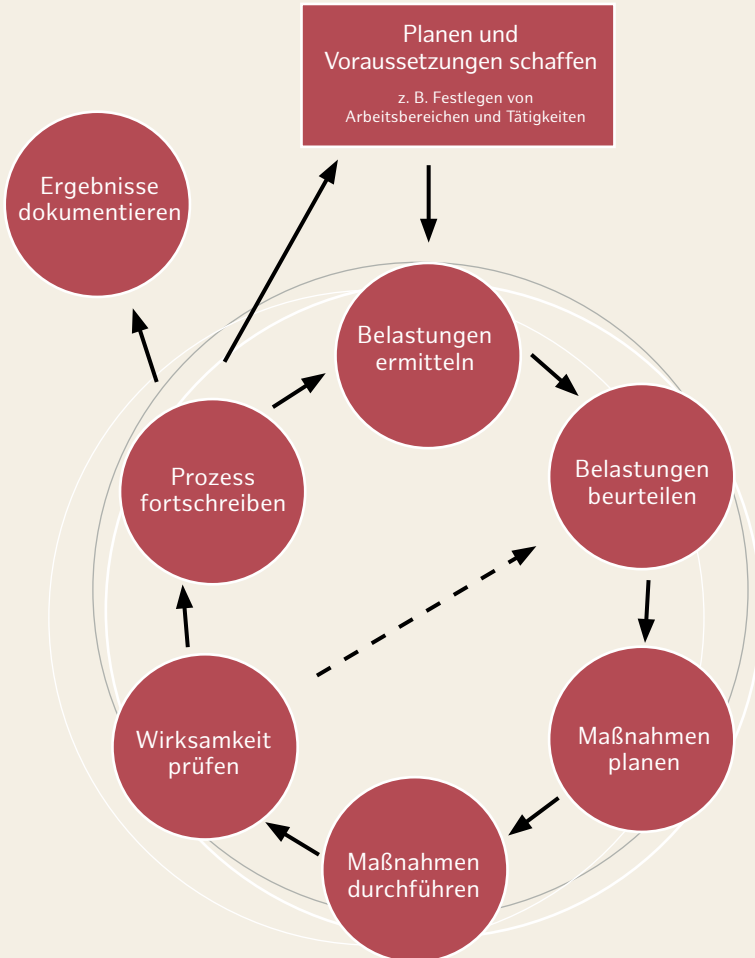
Planen und Voraussetzungen schaffen

z. B. Festlegen von Arbeitsbereichen und Tätigkeiten

Ergebnisse dokumentieren

Belastungen ermitteln

Belastungen beurteilen

Maßnahmen planen

Maßnahmen durchführen

Wirksamkeit prüfen

Prozess fortschreiben